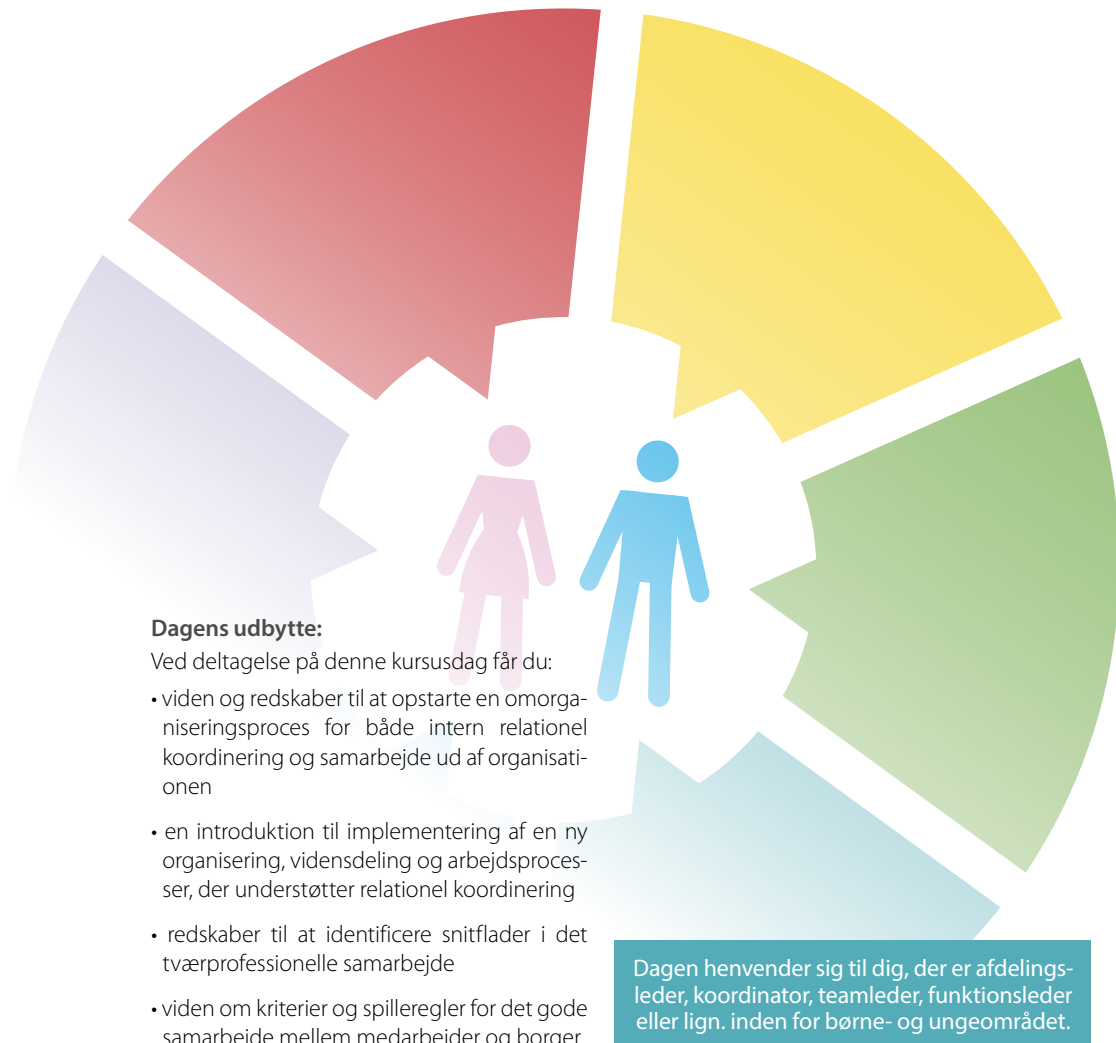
**Dagens udbytte:**

Ved deltagelse på denne kursusdag får du:

• viden og redskaber til at opstarte en omorganiseringsproces for både intern relationel koordinering og samarbejde ud af organisationen

• en introduktion til implementering af en ny organisering, vidensdeling og arbejdsprocesser, der understøtter relationel koordinering

• redskaber til at identificere snitflader i det tværprofessionelle samarbejde

• viden om kriterier og spilleregler for det gode samarbejde mellem medarbejder og borger

Dagen henvender sig til dig, der er afdelingsleder, koordinator, teamleder, funktionsleder eller lign. inden for børne- og ungeområdet.